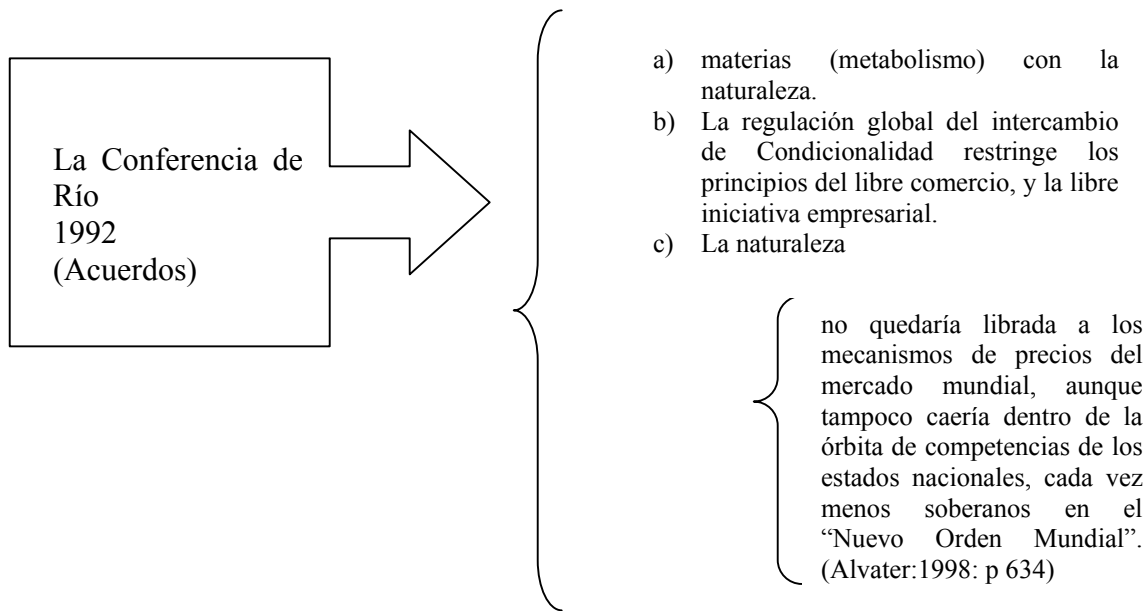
La Conferencia de Río
1992
(Acuerdos)

a) materias (metabolismo) con la naturaleza.
b) La regulación global del intercambio de Condicionalidad restringe los principios del libre comercio, y la libre iniciativa empresarial.
c) La naturaleza

no quedaría librada a los mecanismos de precios del mercado mundial, aunque tampoco caería dentro de la órbita de competencias de los estados nacionales, cada vez menos soberanos en el "Nuevo Orden Mundial". (Alvater:1998: p 634)